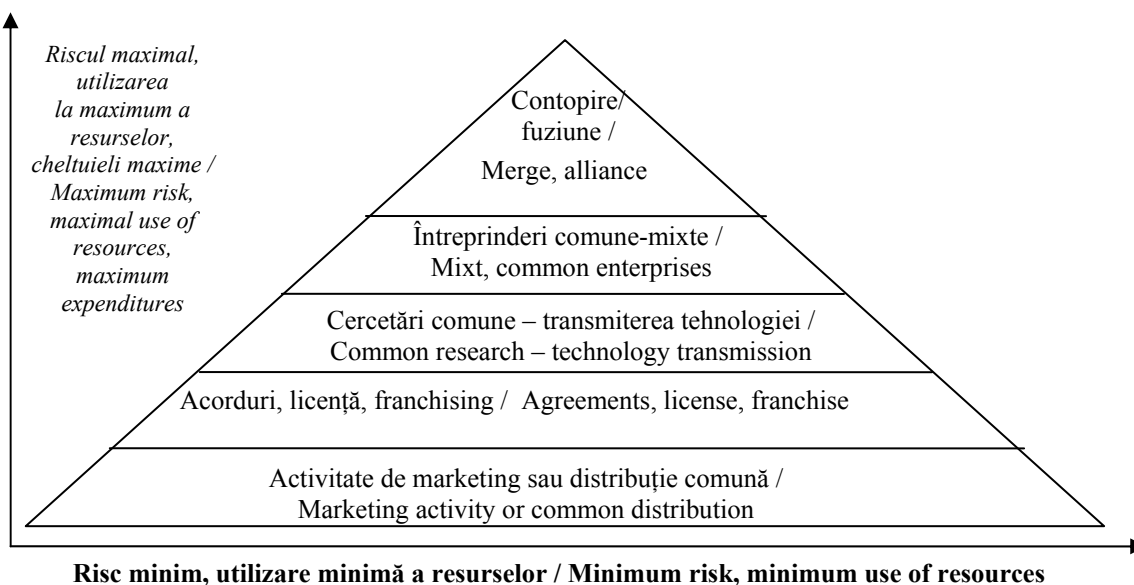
Riscul maximal, utilizarea la maximum a resurselor, cheltuieli maxime / Maximum risk, maximal use of resources, maximum expenditures

Contopire/ fuziune /

Merge, alliance

Întreprinderi comune-mixte / Mixt, common enterprises

Cercetări comune – transmiterea tehnologiei / Common research – technology transmission

Acorduri, licență, franchising / Agreements, license, franchise

Activitate de marketing sau distribuție comună / Marketing activity or common distribution

Risc minim, utilizare minimă a resurselor / Minimum risk, minimum use of resources